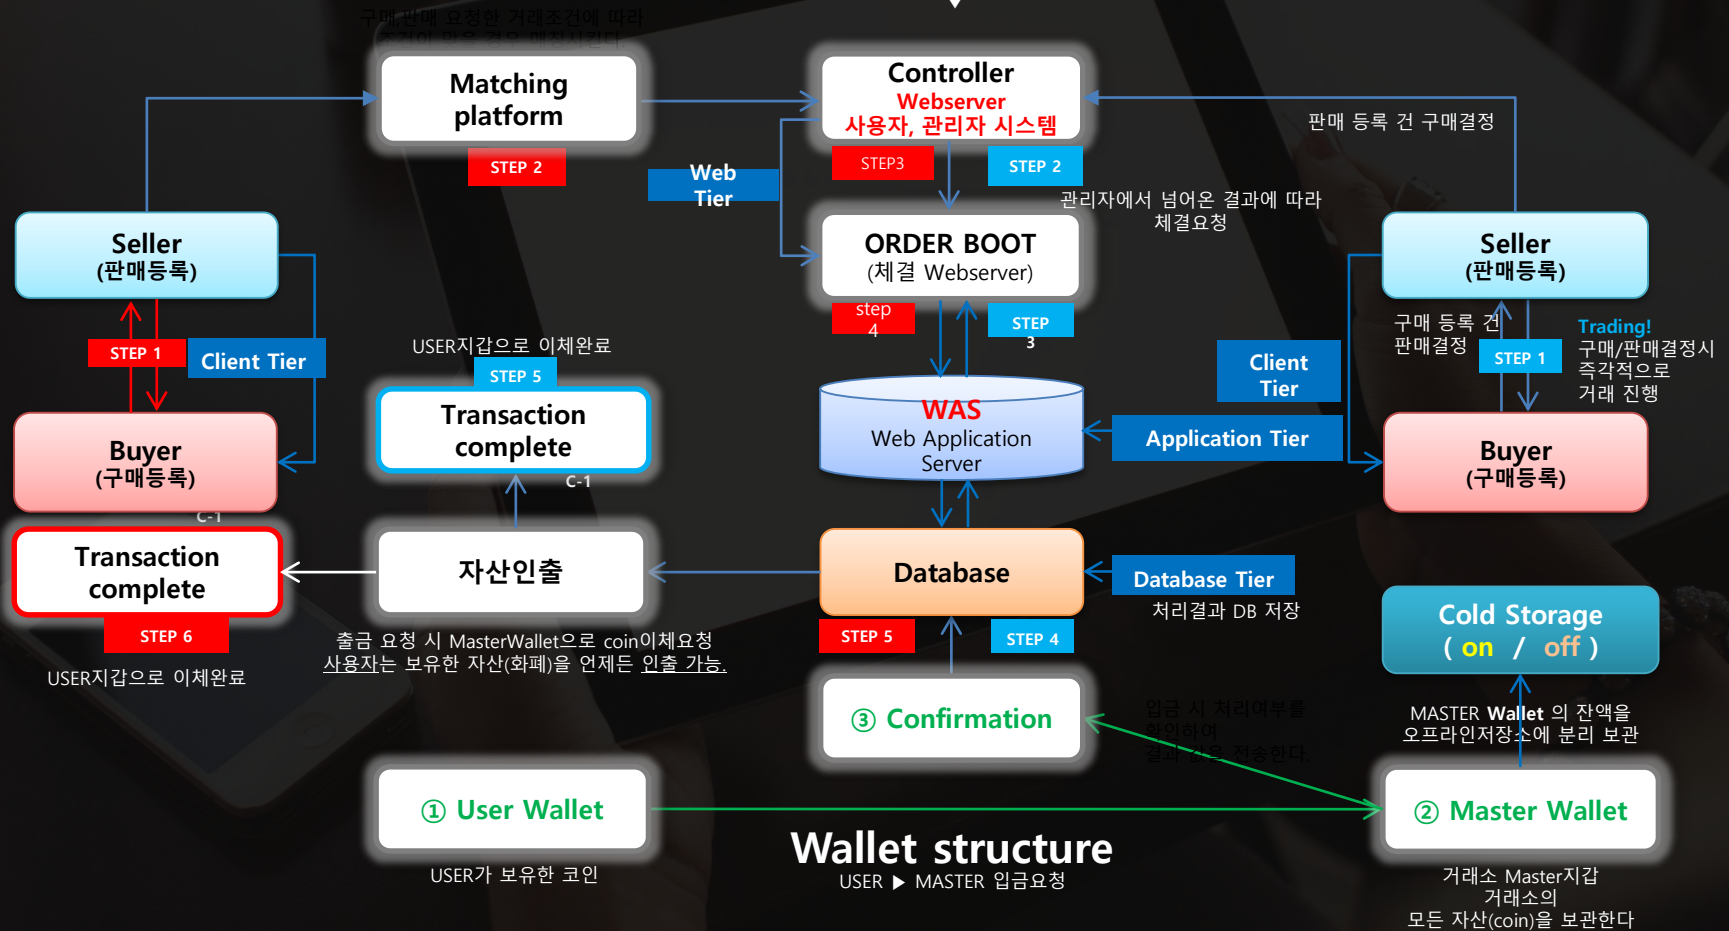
구매 판매 요청한 거래조건에 따라 조건이 맞을 경우 매칭시킨다

Matching platform

STEP 2

Controller
Webserver
사용자, 관리자 시스템

STEP3

STEP 2

판매 등록 건 구매결정

Web Tier

관리자에서 넘어온 결과에 따라 체결요청

Seller
(판매등록)

ORDER BOOT
(체결 Webserver)

Seller
(판매등록)

step 4

STEP 3

구매 등록 건 판매결정

Trading!
구매/판매결정시 즉각적으로 거래 진행

STEP 1

Client Tier

USER지갑으로 이체완료

STEP 5

Client Tier

STEP 1

Transaction complete

WAS
Web Application Server

Application Tier

Buyer
(구매등록)

C-1

Buyer
(구매등록)

C-1

Transaction complete

자산인출

Database

Database Tier
처리결과 DB 저장

Cold Storage
( on / off )

STEP 6

STEP 5

STEP 4

USER지갑으로 이체완료

출금 요청 시 MasterWallet으로 coin이체요청
사용자는 보유한 자산(화폐)을 언제든 인출 가능.

③ Confirmation

입금 시 처리여부를 확인하여 결과 값을 전송한다.

MASTER Wallet 의 잔액을 오프라인저장소에 분리 보관

① User Wallet

Wallet structure
USER ▶ MASTER 입금요청

② Master Wallet

USER가 보유한 코인

거래소 Master지갑
거래소의
모든 자산(coin)을 보관한다